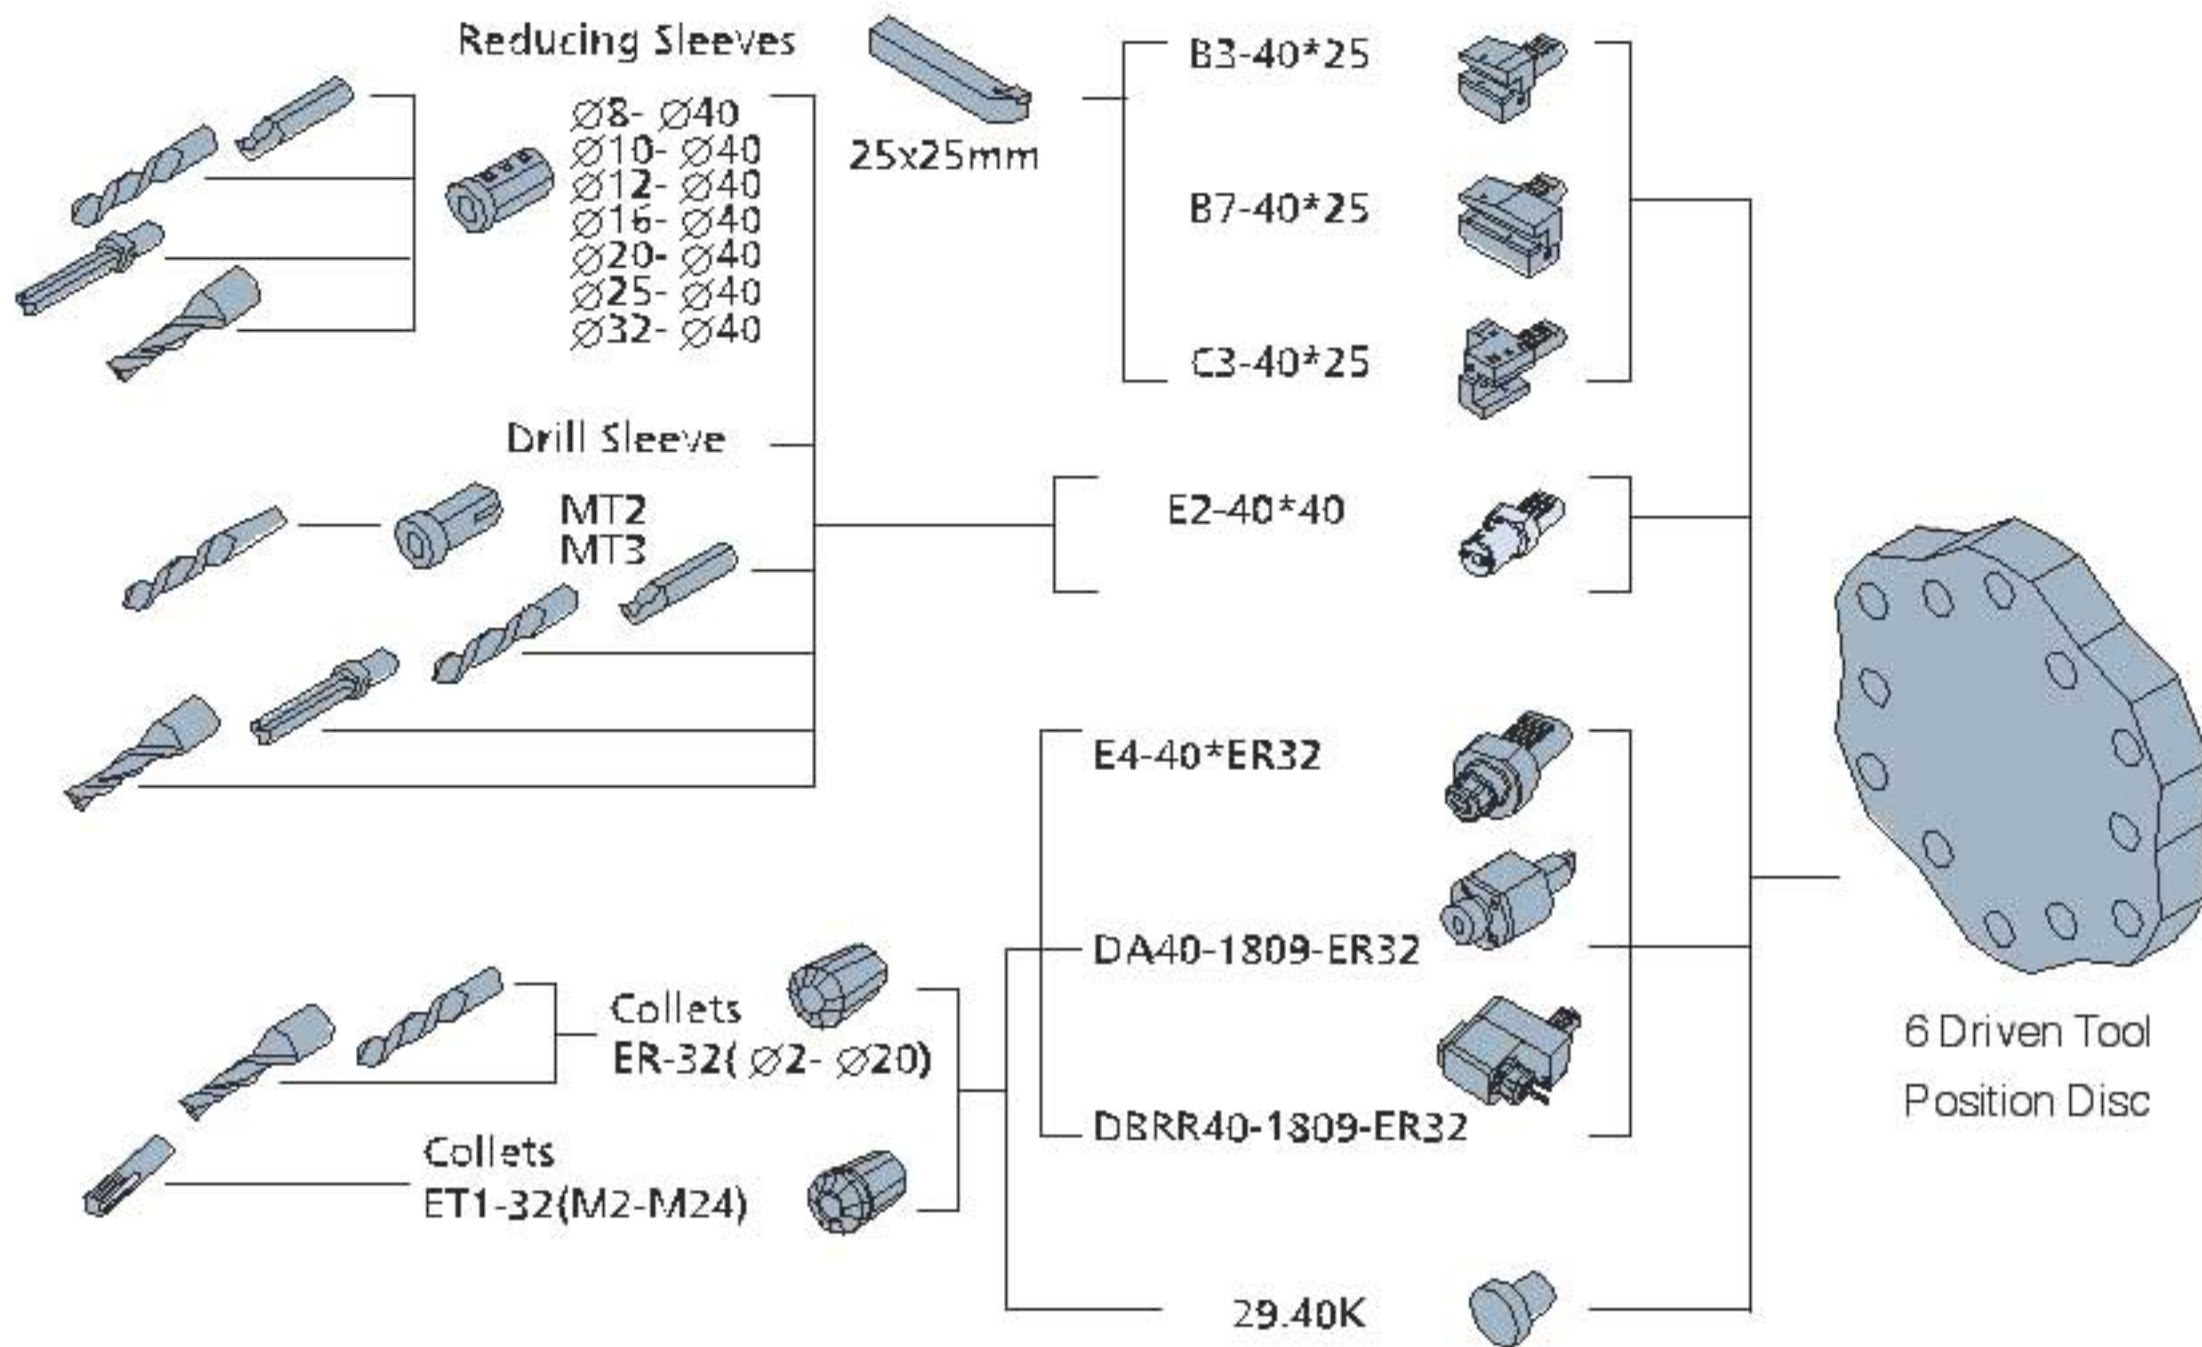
Reducing Sleeves

Ø8- Ø40
Ø10- Ø40
Ø12- Ø40
Ø16- Ø40
Ø20- Ø40
Ø25- Ø40
Ø32- Ø40

25x25mm

B3-40*25

B7-40*25

C3-40*25

Drill Sleeve

MT2
MT3

E2-40*40

E4-40*ER32

DA40-1809-ER32

DBRR40-1809-ER32

Collets
ER-32( Ø2- Ø20)

Collets
ET1-32(M2-M24)

29.40K

6 Driven Tool
Position Disc